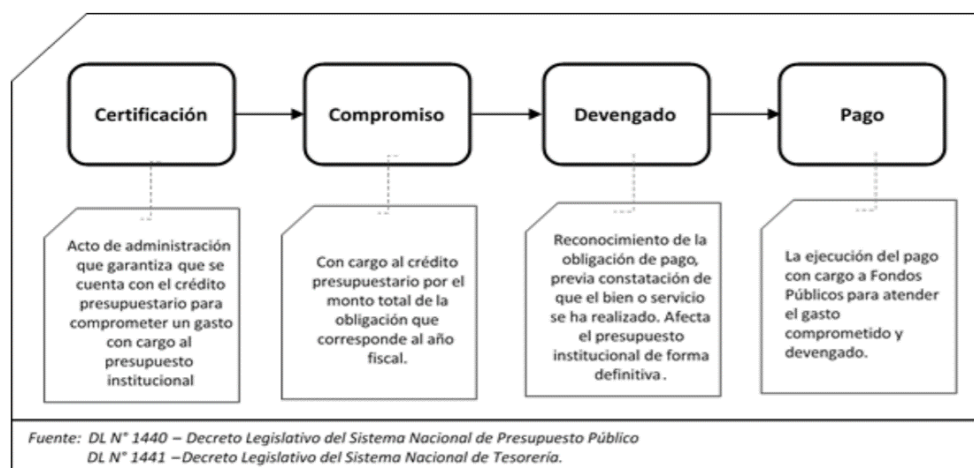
Certificación

Compromiso

Devengado

Pago

Acto de administración que garantiza que se cuenta con el crédito presupuestario para comprometer un gasto con cargo al presupuesto institucional

Con cargo al crédito presupuestario por el monto total de la obligación que corresponde al año fiscal.

Reconocimiento de la obligación de pago, previa constatación de que el bien o servicio se ha realizado. Afecta el presupuesto institucional de forma definitiva.

La ejecución del pago con cargo a Fondos Públicos para atender el gasto comprometido y devengado.

Fuente: DL N° 1440 – Decreto Legislativo del Sistema Nacional de Presupuesto Público
DL N° 1441 –Decreto Legislativo del Sistema Nacional de Tesorería.